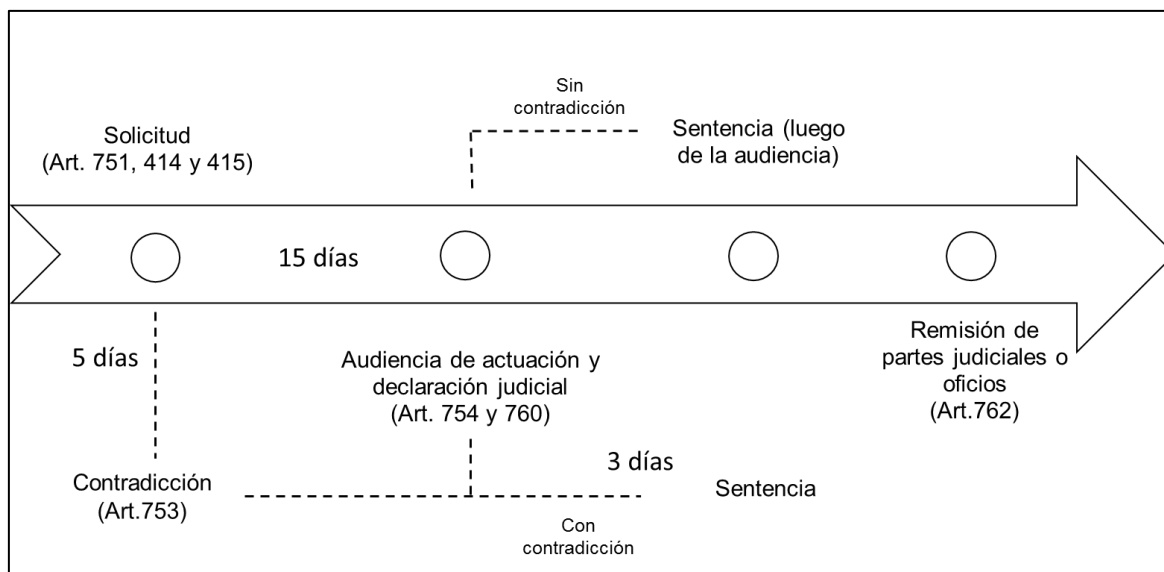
Solicitud
(Art. 751, 414 y 415)

Sin contradicción

Sentencia (luego de la audiencia)

15 días

5 días

Audiencia de actuación y declaración judicial
(Art. 754 y 760)

Remisión de partes judiciales o oficios
(Art.762)

3 días

Contradicción
(Art.753)

Sentencia

Con contradicción